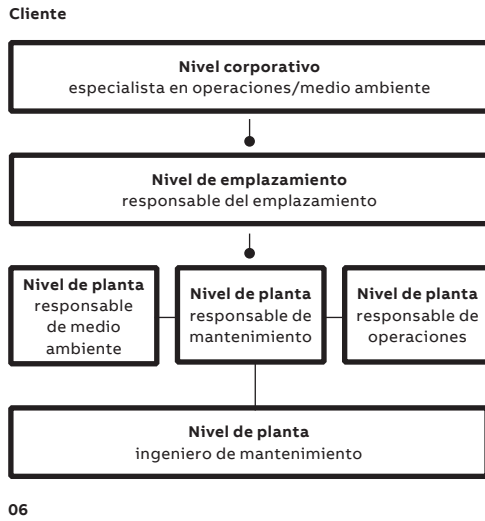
Cliente

Nivel corporativo
especialista en operaciones/medio ambiente

Nivel de emplazamiento
responsable del emplazamiento

Nivel de planta
responsable de medio ambiente

Nivel de planta
responsable de mantenimiento

Nivel de planta
responsable de operaciones

Nivel de planta
ingeniero de mantenimiento

06